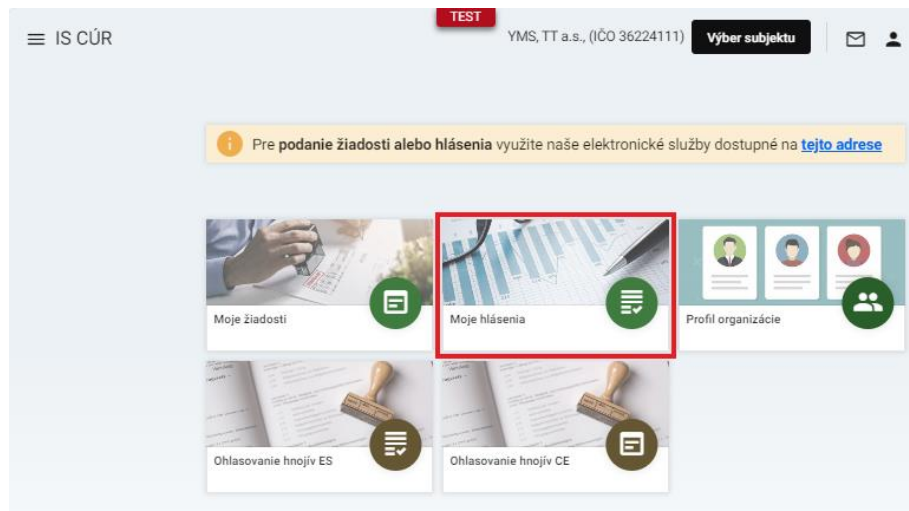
TEST

IS CÚR

YMS, TT a.s., (IČO 36224111) Výber subjektu

Pre **podanie žiadosti alebo hlásenia** využite naše elektronické služby dostupné na tejto adrese

Moje žiadosti

Moje hlásenia

Profil organizácie

Ohlasovanie hnojív ES

Ohlasovanie hnojív CE